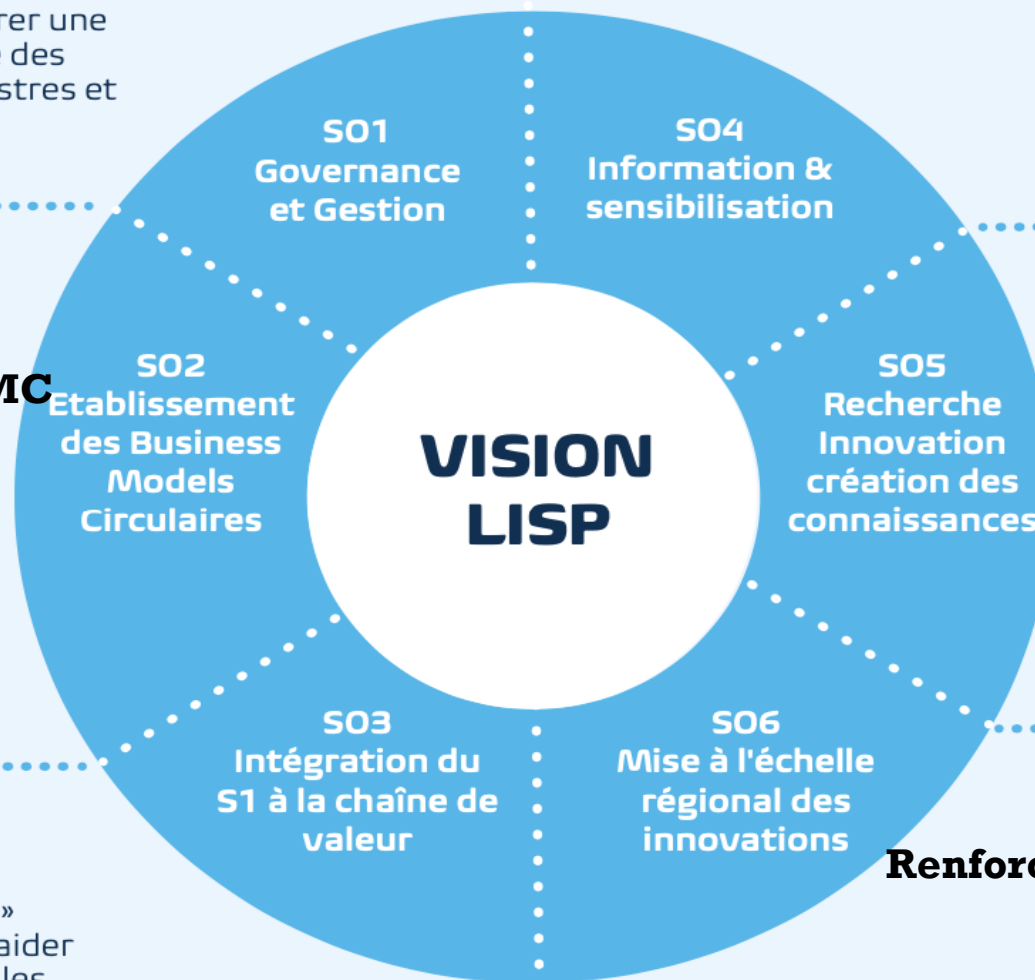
rer une
des
stres et

MC

SO1
Governance
et Gestion

SO4
Information &
sensibilisation

SO2
Etablissement
des Business
Models
Circulaires

VISION
LISP

SO5
Recherche
Innovation
création des
connaissances

SO3
Intégration du
S1 à la chaîne de
valeur

SO6
Mise à l'échelle
régional des
innovations

Renforc

»
aider
les